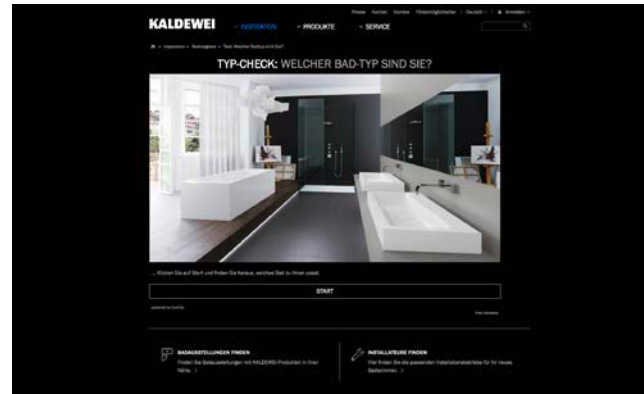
KALDEWEI

INSPIRATION PRODUKTE SERVICE

Presse Kontakt Karriere Fliesenmöglichkeiten Deutsch Anmelden

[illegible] > Inspiration > Badratgeber > Test: Welcher Badtyp sind Sie?

TYP-CHECK: WELCHER BAD-TYP SIND SIE?

... Klicken Sie auf Start und finden Sie heraus, welches Bad zu Ihnen passt.

START

powered by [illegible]

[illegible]

BADAUSSTELLUNGEN FINDEN
Finden Sie Badausstellungen mit KALDEWEI-Produkten in Ihrer Nähe. >

INSTALLATEURE FINDEN
Hier finden Sie die passenden Installationsbetriebe für Ihr neues Badezimmer. >